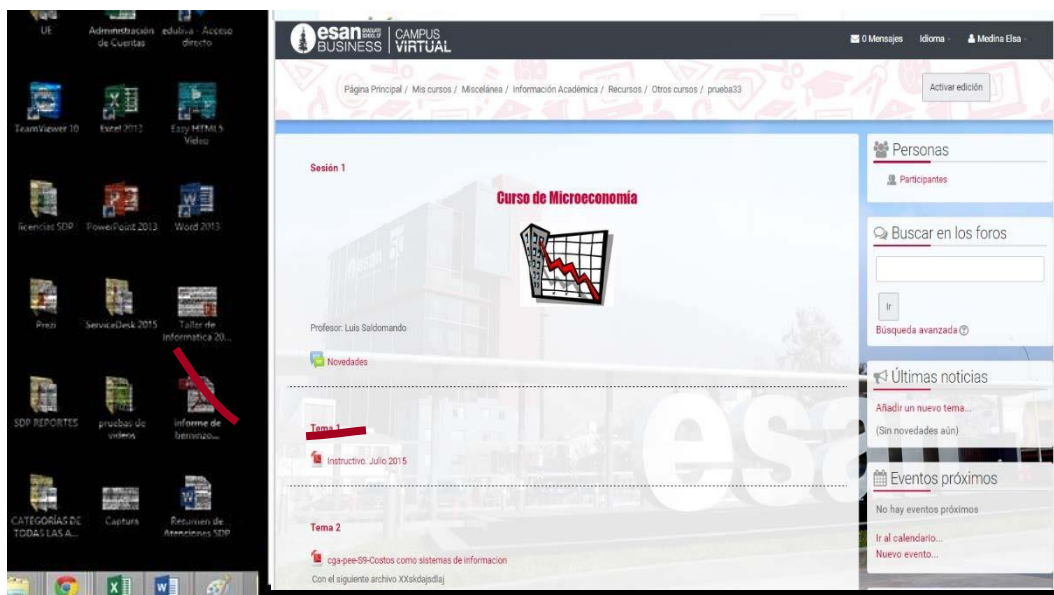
UE
Administración de Cuentas
edulivia - Acceso directo
TeamViewer 10
Excel 2013
Easy HTML5 Video
licencias SDP
PowerPoint 2013
Word 2013
Prezi
ServiceDesk 2015
Taller de informatica 20...
SDP REPORTES
pruebas de videos
informe de bemenzo...
CATEGORÍAS DE TODAS LAS A...
Captura
Resumen de Atenciones SDP

esan BUSINESS | CAMPUS VIRTUAL
0 Mensajes Idioma Medina Elsa

Página Principal / Mis cursos / Miscelánea / Información Académica / Recursos / Otros cursos / prueba33

Activar edición

Sesión 1

Curso de Microeconomía

Profesor: Luis Saldomando

Novedades

Tema 1

Instructivo. Julio 2015

Tema 2

cga-pee-S9-Costos como sistemas de informacion

Con el siguiente archivo XXskdajsdlaj

Personas
Participantes

Buscar en los foros
Ir
Búsqueda avanzada

Últimas noticias
Añadir un nuevo tema...
(Sin novedades aún)

Eventos próximos
No hay eventos próximos
Ir al calendario...
Nuevo evento...